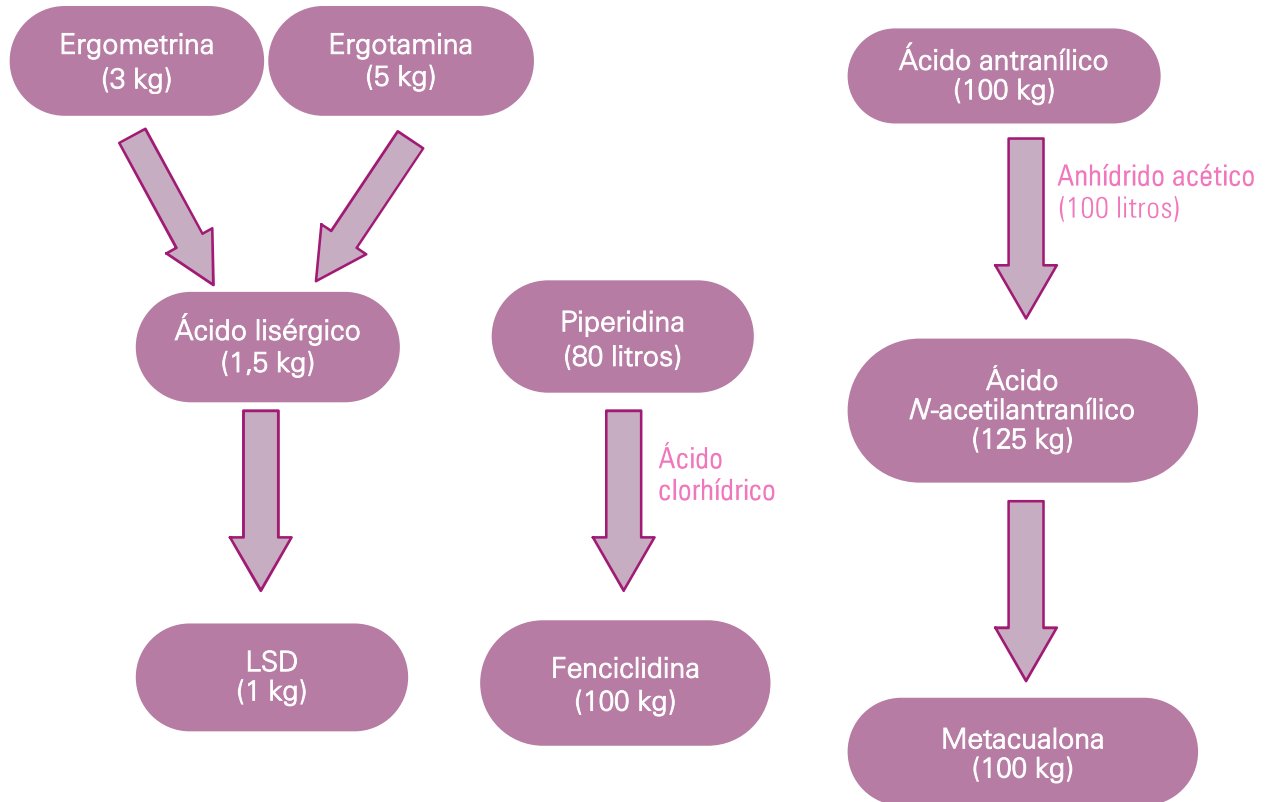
Ergometrina
(3 kg)

Ergotamina
(5 kg)

Ácido lisérgico
(1,5 kg)

LSD
(1 kg)

Piperidina
(80 litros)

Ácido clorhídrico

Fenciclidina
(100 kg)

Ácido antranílico
(100 kg)

Anhídrido acético
(100 litros)

Ácido
N-acetilantranílico
(125 kg)

Metacualona
(100 kg)